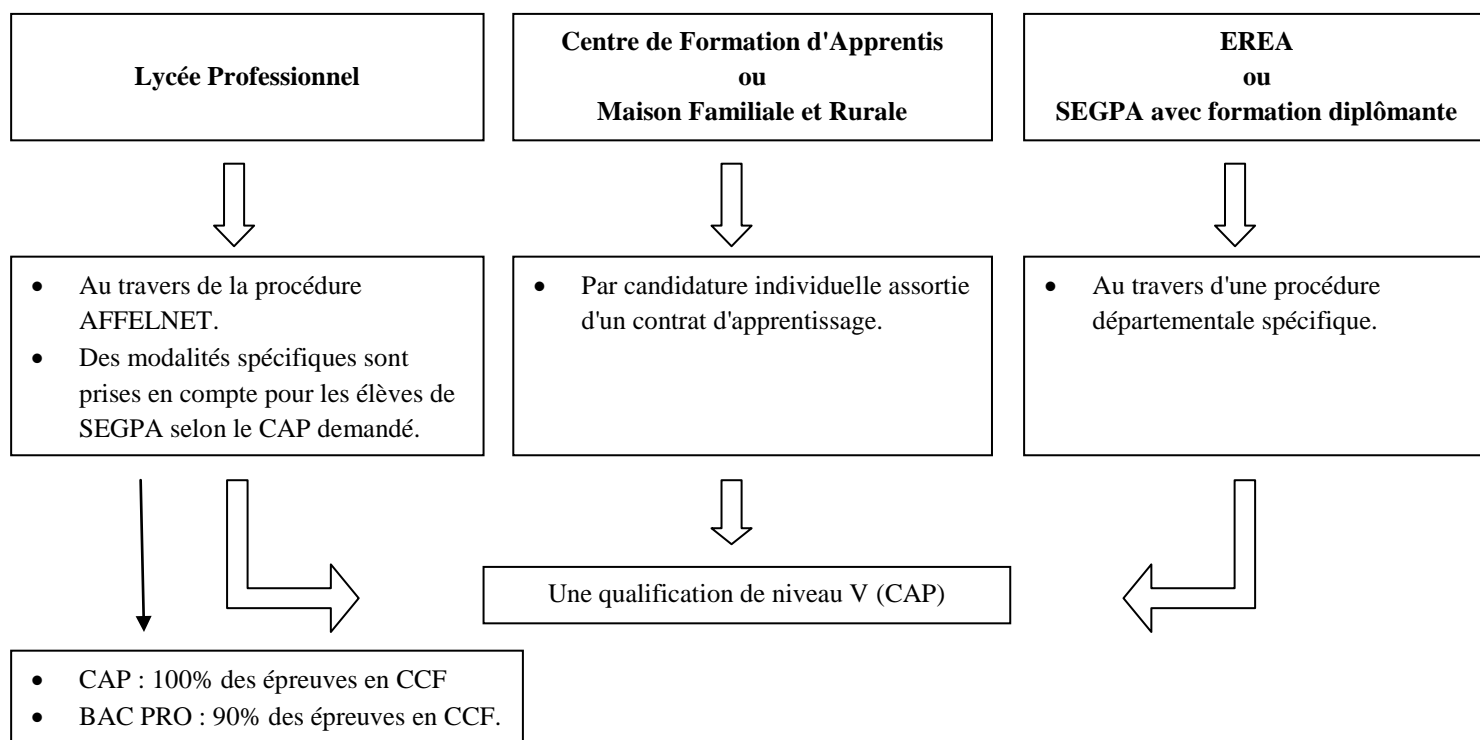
**Lycée Professionnel**

**Centre de Formation d'Apprentis ou Maison Familiale et Rurale**

**EREA ou SEGPA avec formation diplômante**

- Au travers de la procédure AFFELNET.
- Des modalités spécifiques sont prises en compte pour les élèves de SEGPA selon le CAP demandé.

- Par candidature individuelle assortie d'un contrat d'apprentissage.

- Au travers d'une procédure départementale spécifique.

Une qualification de niveau V (CAP)

- CAP : 100% des épreuves en CCF
- BAC PRO : 90% des épreuves en CCF.